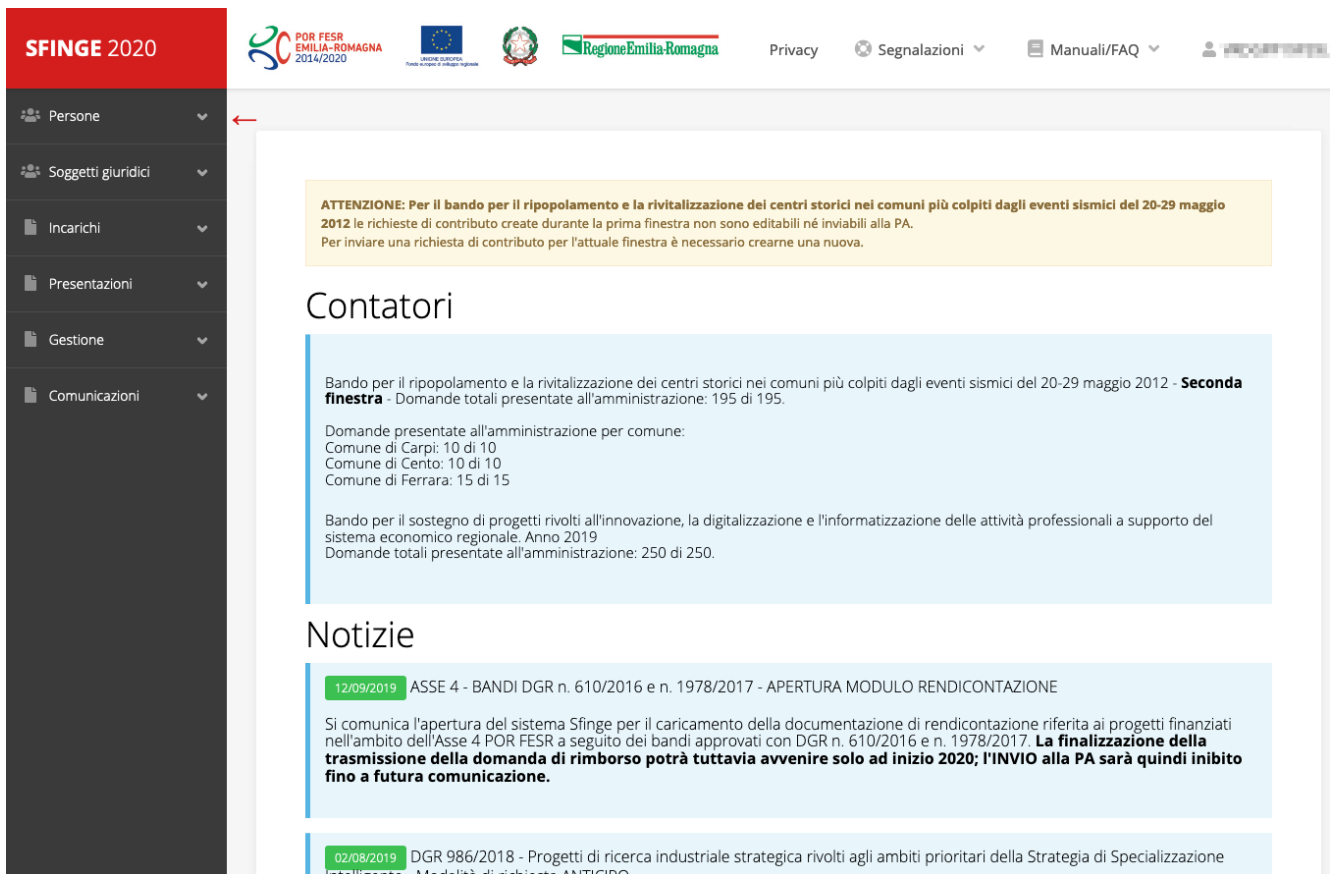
SFINGE 2020

POR FESR EMILIA-ROMAGNA 2014/2020

UNIONE EUROPEA Fondo europeo di sviluppo regionale

RegioneEmilia-Romagna

Privacy

Segnalazioni

Manuali/FAQ

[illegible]

Persone

Soggetti giuridici

Incarichi

Presentazioni

Gestione

Comunicazioni

ATTENZIONE: Per il bando per il ripopolamento e la rivitalizzazione dei centri storici nei comuni più colpiti dagli eventi sismici del 20-29 maggio 2012 le richieste di contributo create durante la prima finestra non sono editabili né inviabili alla PA.
Per inviare una richiesta di contributo per l'attuale finestra è necessario crearne una nuova.

Contatori

Bando per il ripopolamento e la rivitalizzazione dei centri storici nei comuni più colpiti dagli eventi sismici del 20-29 maggio 2012 - **Seconda finestra** - Domande totali presentate all'amministrazione: 195 di 195.

Domande presentate all'amministrazione per comune:
Comune di Carpi: 10 di 10
Comune di Cento: 10 di 10
Comune di Ferrara: 15 di 15

Bando per il sostegno di progetti rivolti all'innovazione, la digitalizzazione e l'informatizzazione delle attività professionali a supporto del sistema economico regionale. Anno 2019
Domande totali presentate all'amministrazione: 250 di 250.

Notizie

12/09/2019 ASSE 4 - BANDI DGR n. 610/2016 e n. 1978/2017 - APERTURA MODULO RENDICONTAZIONE

Si comunica l'apertura del sistema Sfinge per il caricamento della documentazione di rendicontazione riferita ai progetti finanziati nell'ambito dell'Asse 4 POR FESR a seguito dei bandi approvati con DGR n. 610/2016 e n. 1978/2017. **La finalizzazione della trasmissione della domanda di rimborso potrà tuttavia avvenire solo ad inizio 2020; l'INVIO alla PA sarà quindi inibito fino a futura comunicazione.**

02/08/2019 DGR 986/2018 - Progetti di ricerca industriale strategica rivolti agli ambiti prioritari della Strategia di Specializzazione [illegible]